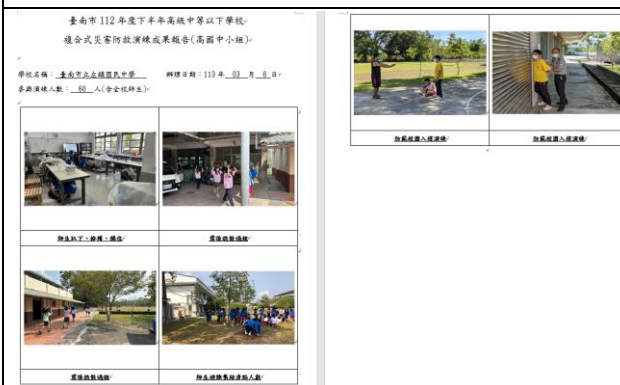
臺南市 112 年度下半年高級中等以下學校

複合式災害防救演練成果報告(高國中小組)

學校名稱：臺南市立北門國民中學　　辦理日期：113 年 03 月 8 日

參與演練人數：60 人(含全校師生)

| | |
|---|---|
| 師生趴下、掩護、穩住 | 震後疏散過程 |
| 震後疏散過程 | 師生避難集結清點人數 |

| | |
|---|---|
| 防範校園入侵演練 | 防範校園入侵演練 |